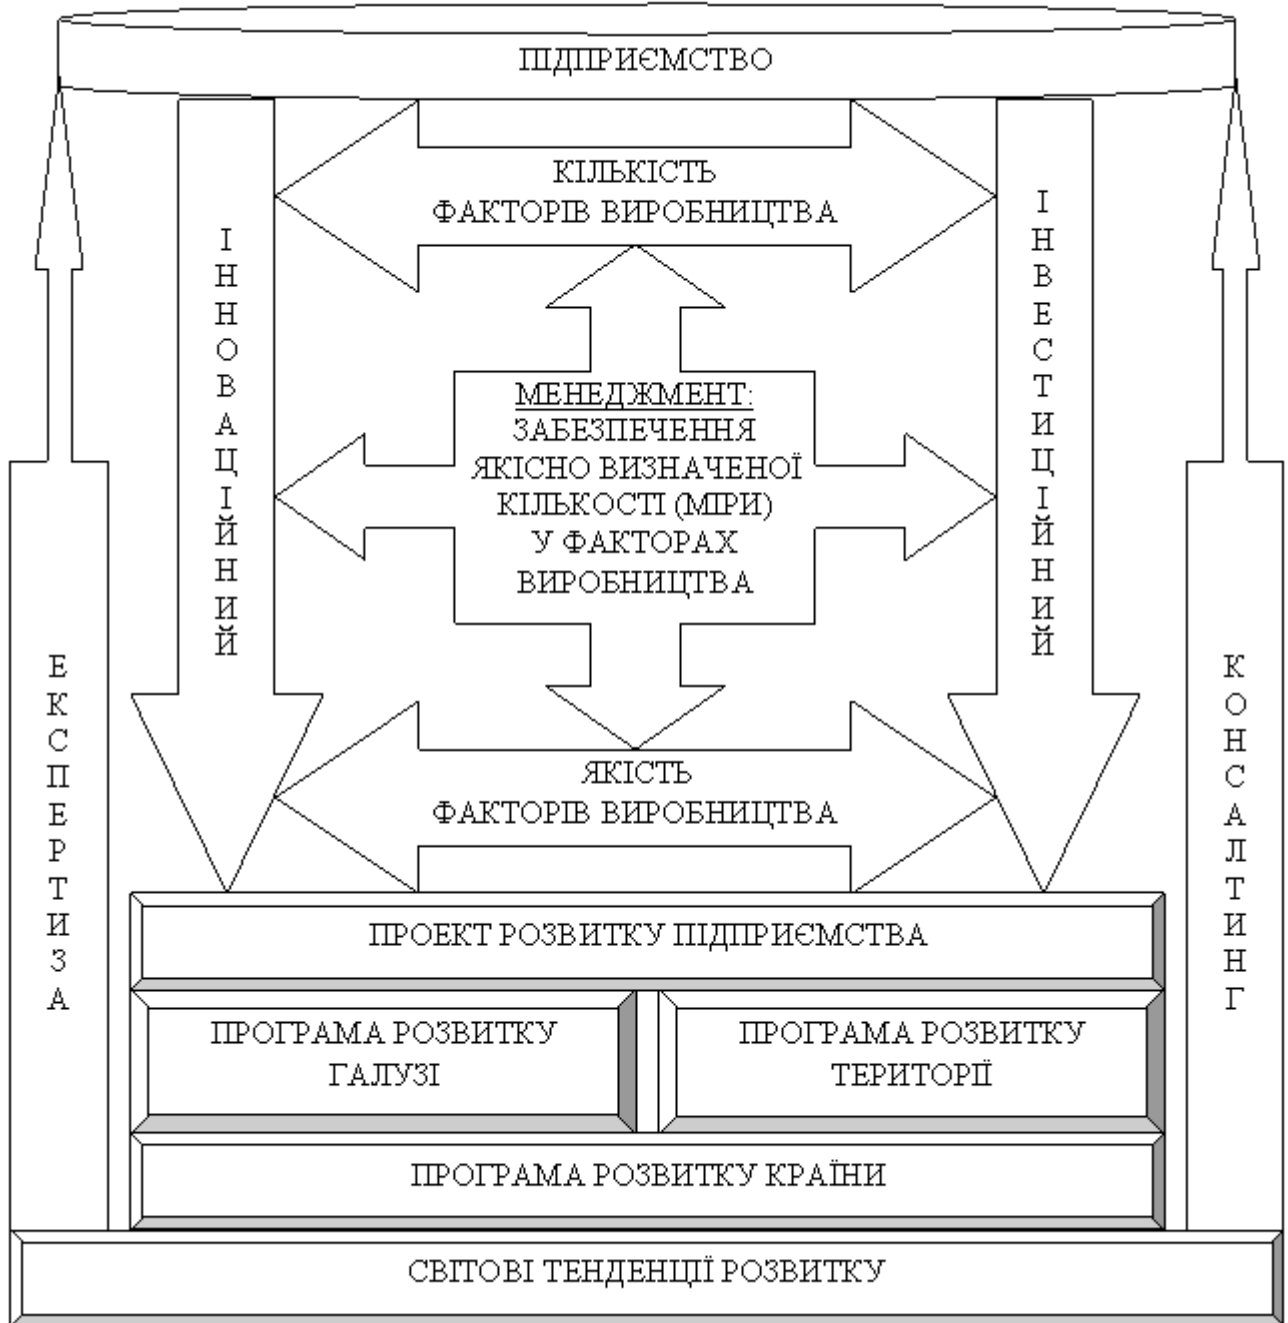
ПІДПРИЄМСТВО

КІЛЬКІСТЬ ФАКТОРІВ ВИРОБНИЦТВА

І
Н
Н
О
В
А
Ц
І
Й
Н
И
Й

І
Н
В
Е
С
Т
И
Ц
І
Й
Н
И
Й

МЕНЕДЖМЕНТ:
ЗАБЕЗПЕЧЕННЯ ЯКІСНО ВИЗНАЧЕНОЇ КІЛЬКОСТІ (МІРИ) У ФАКТОРАХ ВИРОБНИЦТВА

Е
К
С
П
Е
Р
Т
И
З
А

К
О
Н
С
А
Л
Т
И
Н
Г

ЯКІСТЬ ФАКТОРІВ ВИРОБНИЦТВА

ПРОЕКТ РОЗВИТКУ ПІДПРИЄМСТВА

ПРОГРАМА РОЗВИТКУ ГАЛУЗІ

ПРОГРАМА РОЗВИТКУ ТЕРИТОРІЇ

ПРОГРАМА РОЗВИТКУ КРАЇНИ

СВІТОВІ ТЕНДЕНЦІЇ РОЗВИТКУ